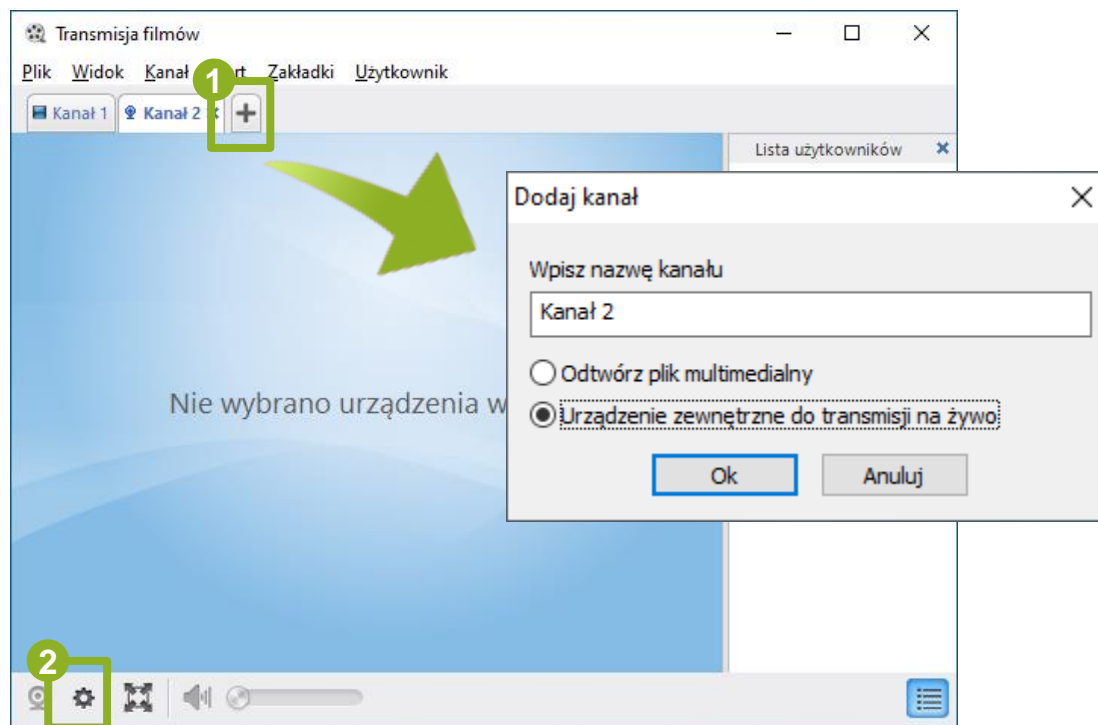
Transmisja filmów

Plik Widok Kanał 1 rt Zakładki Użytkownik

Kanał 1 Kanał 2 +

Lista użytkowników

Nie wybrano urządzenia w

Dodaj kanał

Wpisz nazwę kanału

Kanał 2

Odtwórz plik multimedialny

Urządzenie zewnętrzne do transmisji na żywo

Ok Anuluj

2